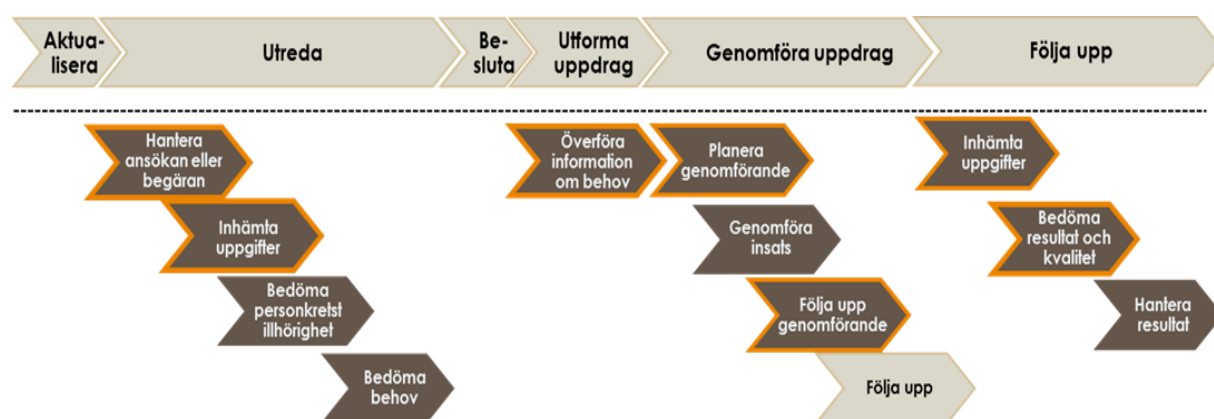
Aktualisera

Utreda

Besluta

Utforma uppdrag

Genomföra uppdrag

Följa upp

Hantera ansökan eller begäran

Inhämta uppgifter

Bedöma personkretst illhörighet

Bedöma behov

Överföra information om behov

Planera genomförande

Genomföra insats

Följa upp genomförande

Följa upp

Inhämta uppgifter

Bedöma resultat och kvalitet

Hantera resultat